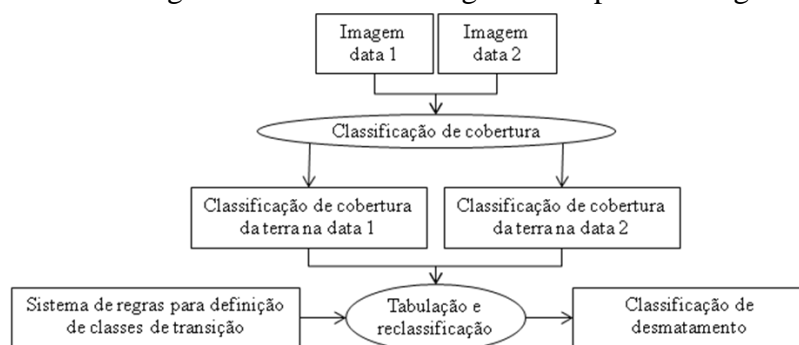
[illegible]

Imagem data 1

Imagem data 2

Classificação de cobertura

Classificação de cobertura da terra na data 1

Classificação de cobertura da terra na data 2

Sistema de regras para definição de classes de transição

Tabulação e reclassificação

Classificação de desmatamento